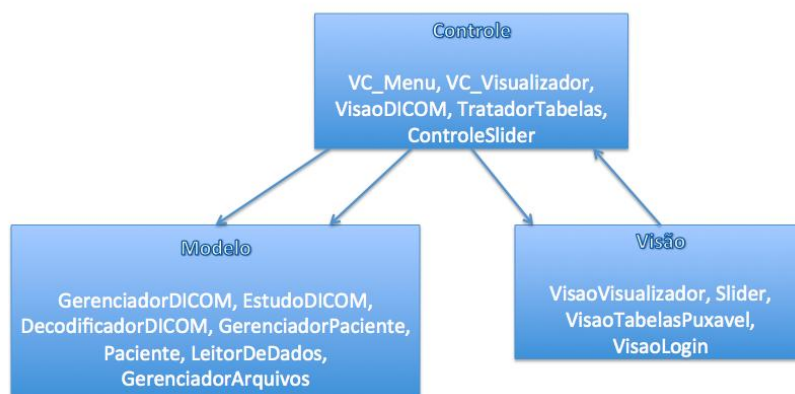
Controle

VC_Menu, VC_Visualizador, VisaoDICOM, TratadorTabelas, ControleSlider

Modelo

GerenciadorDICOM, EstudoDICOM, DecodificadorDICOM, GerenciadorPaciente, Paciente, LeitorDeDados, GerenciadorArquivos

Visão

VisaoVisualizador, Slider, VisaoTabelasPuxavel, VisaoLogin